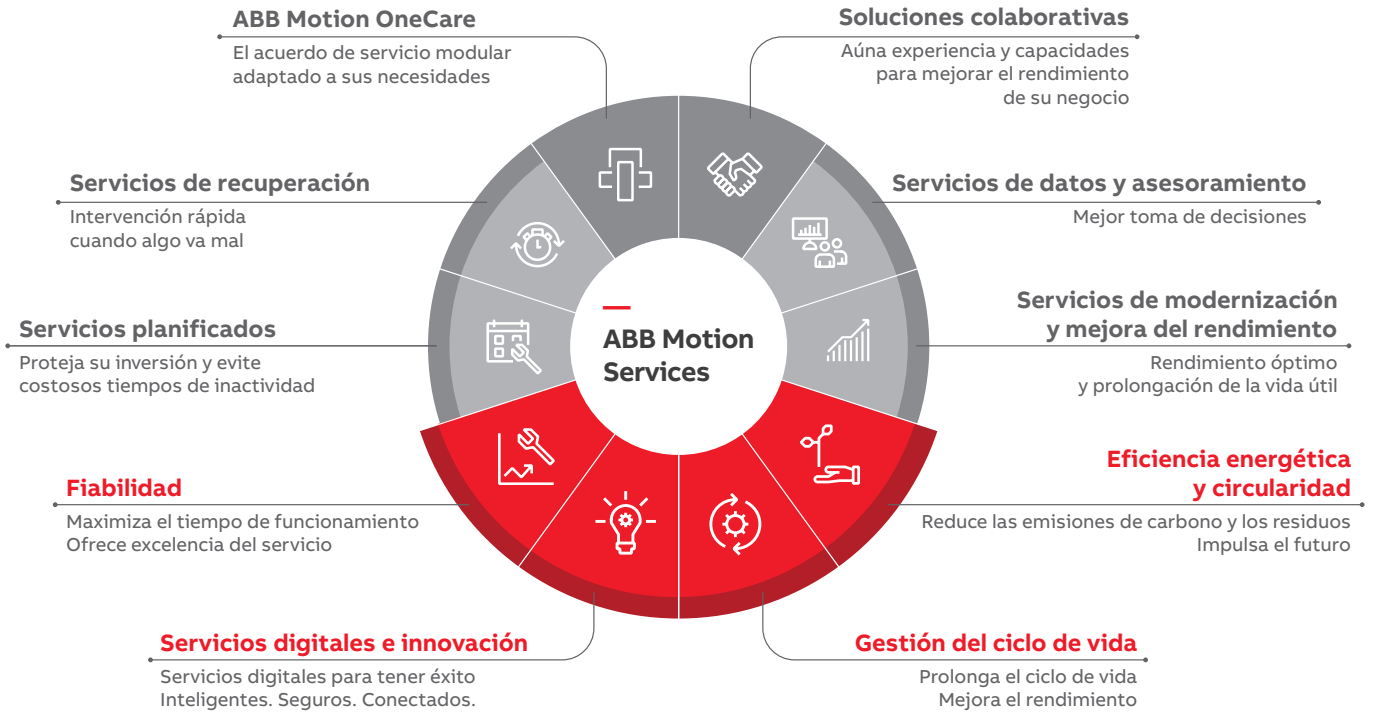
ABB Motion OneCare
El acuerdo de servicio modular adaptado a sus necesidades

Soluciones colaborativas
Aúna experiencia y capacidades para mejorar el rendimiento de su negocio

Servicios de recuperación
Intervención rápida cuando algo va mal

Servicios de datos y asesoramiento
Mejor toma de decisiones

Servicios planificados
Proteja su inversión y evite costosos tiempos de inactividad

ABB Motion Services

Servicios de modernización y mejora del rendimiento
Rendimiento óptimo y prolongación de la vida útil

Fiabilidad
Maximiza el tiempo de funcionamiento
Ofrece excelencia del servicio

Eficiencia energética y circularidad
Reduce las emisiones de carbono y los residuos
Impulsa el futuro

Servicios digitales e innovación
Servicios digitales para tener éxito
Inteligentes. Seguros. Conectados.

Gestión del ciclo de vida
Prolonga el ciclo de vida
Mejora el rendimiento